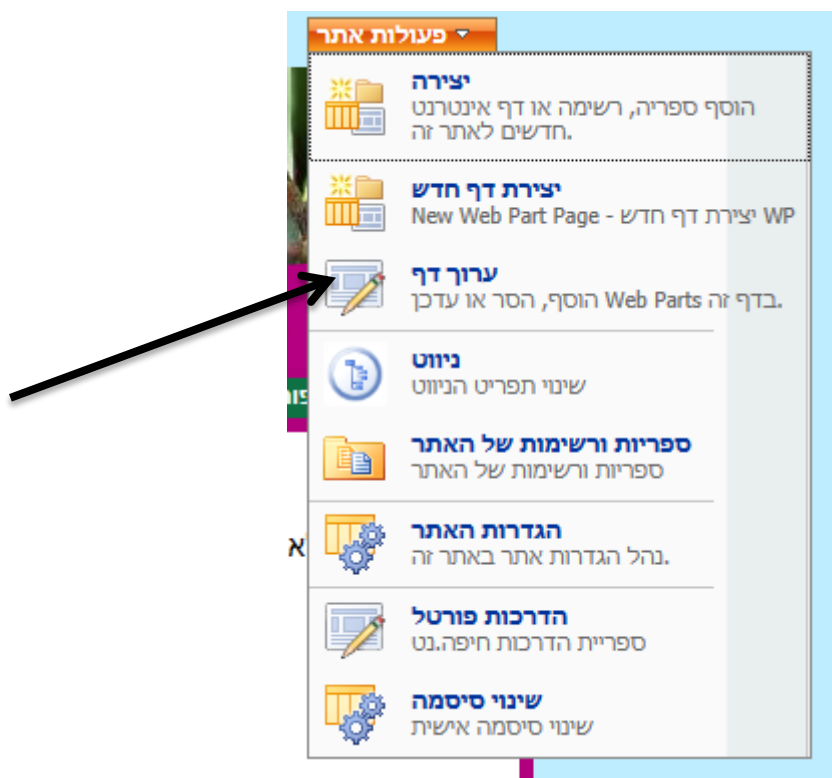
פעולות אתר

יצירה
הוסף ספריה, רשימה או דף אינטרנט חדשים לאתר זה.

יצירת דף חדש
New Web Part Page - יצירת דף חדש WP

ערוך דף
בדף זה Web Parts הוסף, הסר או עדכן.

ניווט
שינוי תפריט הניווט

ספריות ורשימות של האתר
ספריות ורשימות של האתר

הגדרות האתר
נהל הגדרות אתר באתר זה.

הדרכות פורטל
ספריית הדרכות חיפה.נט

שינוי סיסמה
שינוי סיסמה אישית